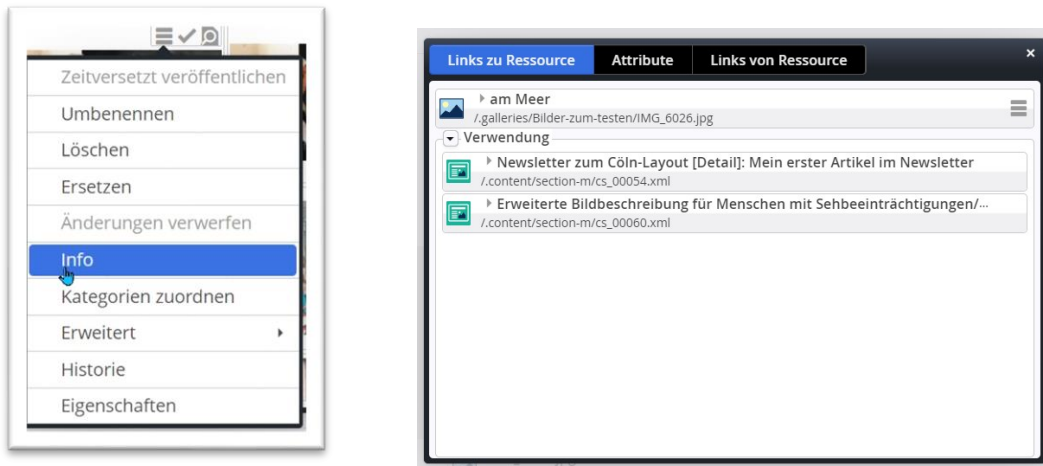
Zeitversetzt veröffentlichen
Umbenennen
Löschen
Ersetzen
Änderungen verwerfen
Info
Kategorien zuordnen
Erweitert
Historie
Eigenschaften

Links zu Ressource | Attribute | Links von Ressource

am Meer
/.galleries/Bilder-zum-testen/IMG_6026.jpg

Verwendung

Newsletter zum Cöln-Layout [Detail]: Mein erster Artikel im Newsletter
/.content/section-m/cs_00054.xml

Erweiterte Bildbeschreibung für Menschen mit Sehbeeinträchtigungen/...
/.content/section-m/cs_00060.xml